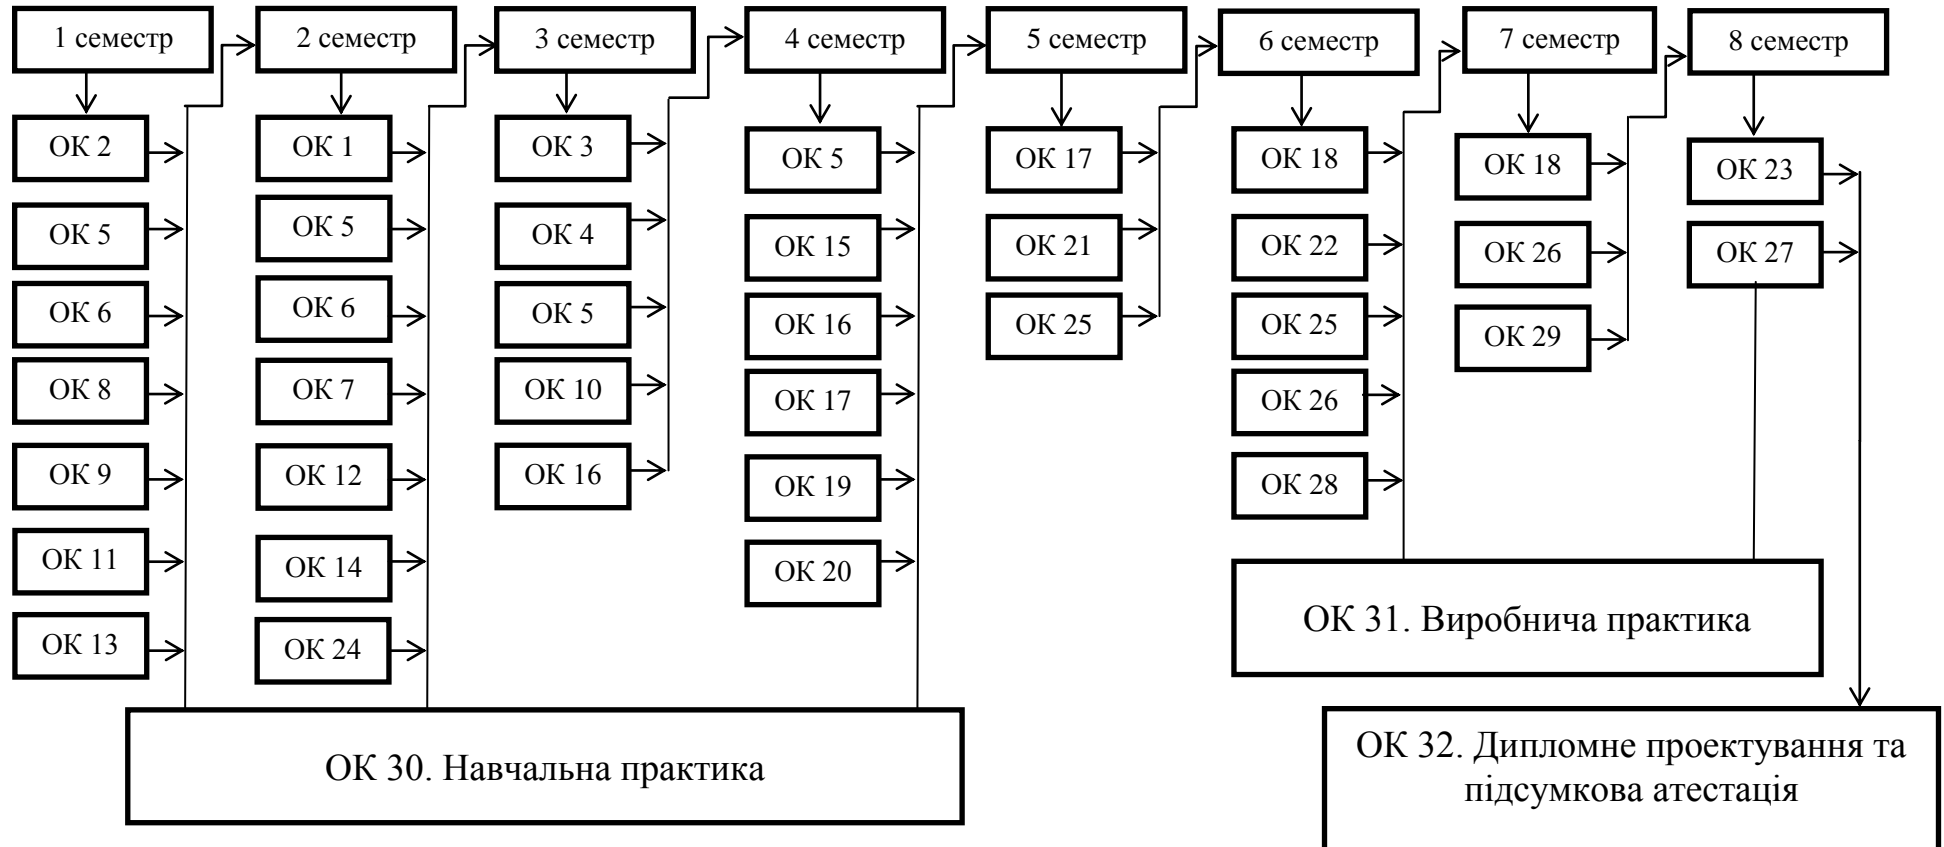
1 семестр

ОК 2

ОК 5

ОК 6

ОК 8

ОК 9

ОК 11

ОК 13

2 семестр

ОК 1

ОК 5

ОК 6

ОК 7

ОК 12

ОК 14

ОК 24

3 семестр

ОК 3

ОК 4

ОК 5

ОК 10

ОК 16

4 семестр

ОК 5

ОК 15

ОК 16

ОК 17

ОК 19

ОК 20

5 семестр

ОК 17

ОК 21

ОК 25

6 семестр

ОК 18

ОК 22

ОК 25

ОК 26

ОК 28

7 семестр

ОК 18

ОК 26

ОК 29

8 семестр

ОК 23

ОК 27

ОК 31. Виробнича практика

ОК 30. Навчальна практика

ОК 32. Дипломне проектування та підсумкова атестація